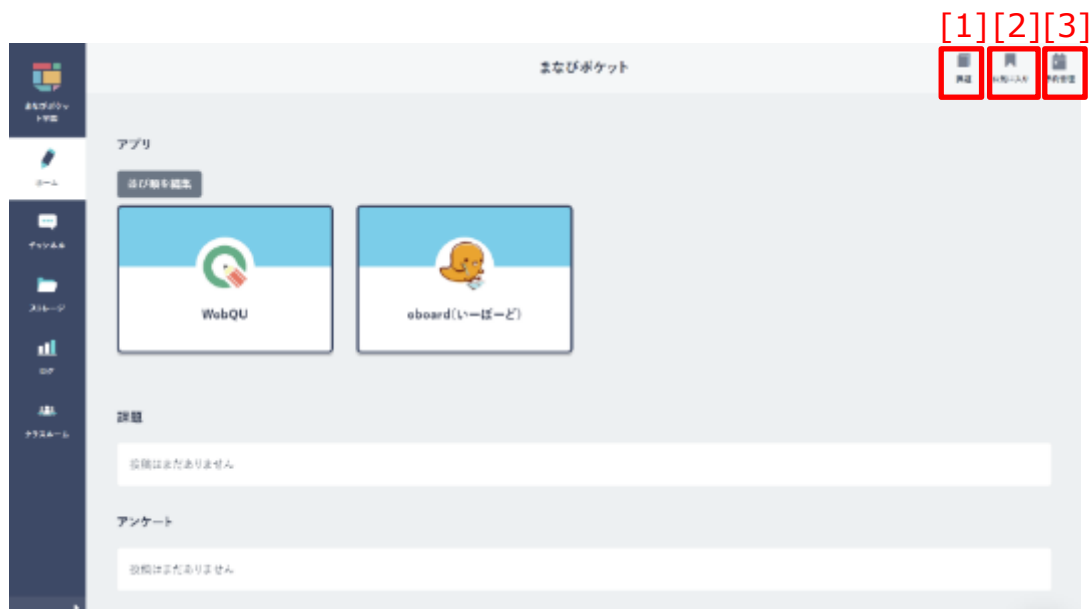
[1][2][3]

まなびポケット

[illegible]

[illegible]

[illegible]

まなびポケット学習

ホーム

チャンネル

ストレージ

ログ

クラスルーム

アプリ

並び順を編集

WebQU

eboard(いーぼーど)

課題

投稿はまだありません

アンケート

投稿はまだありません